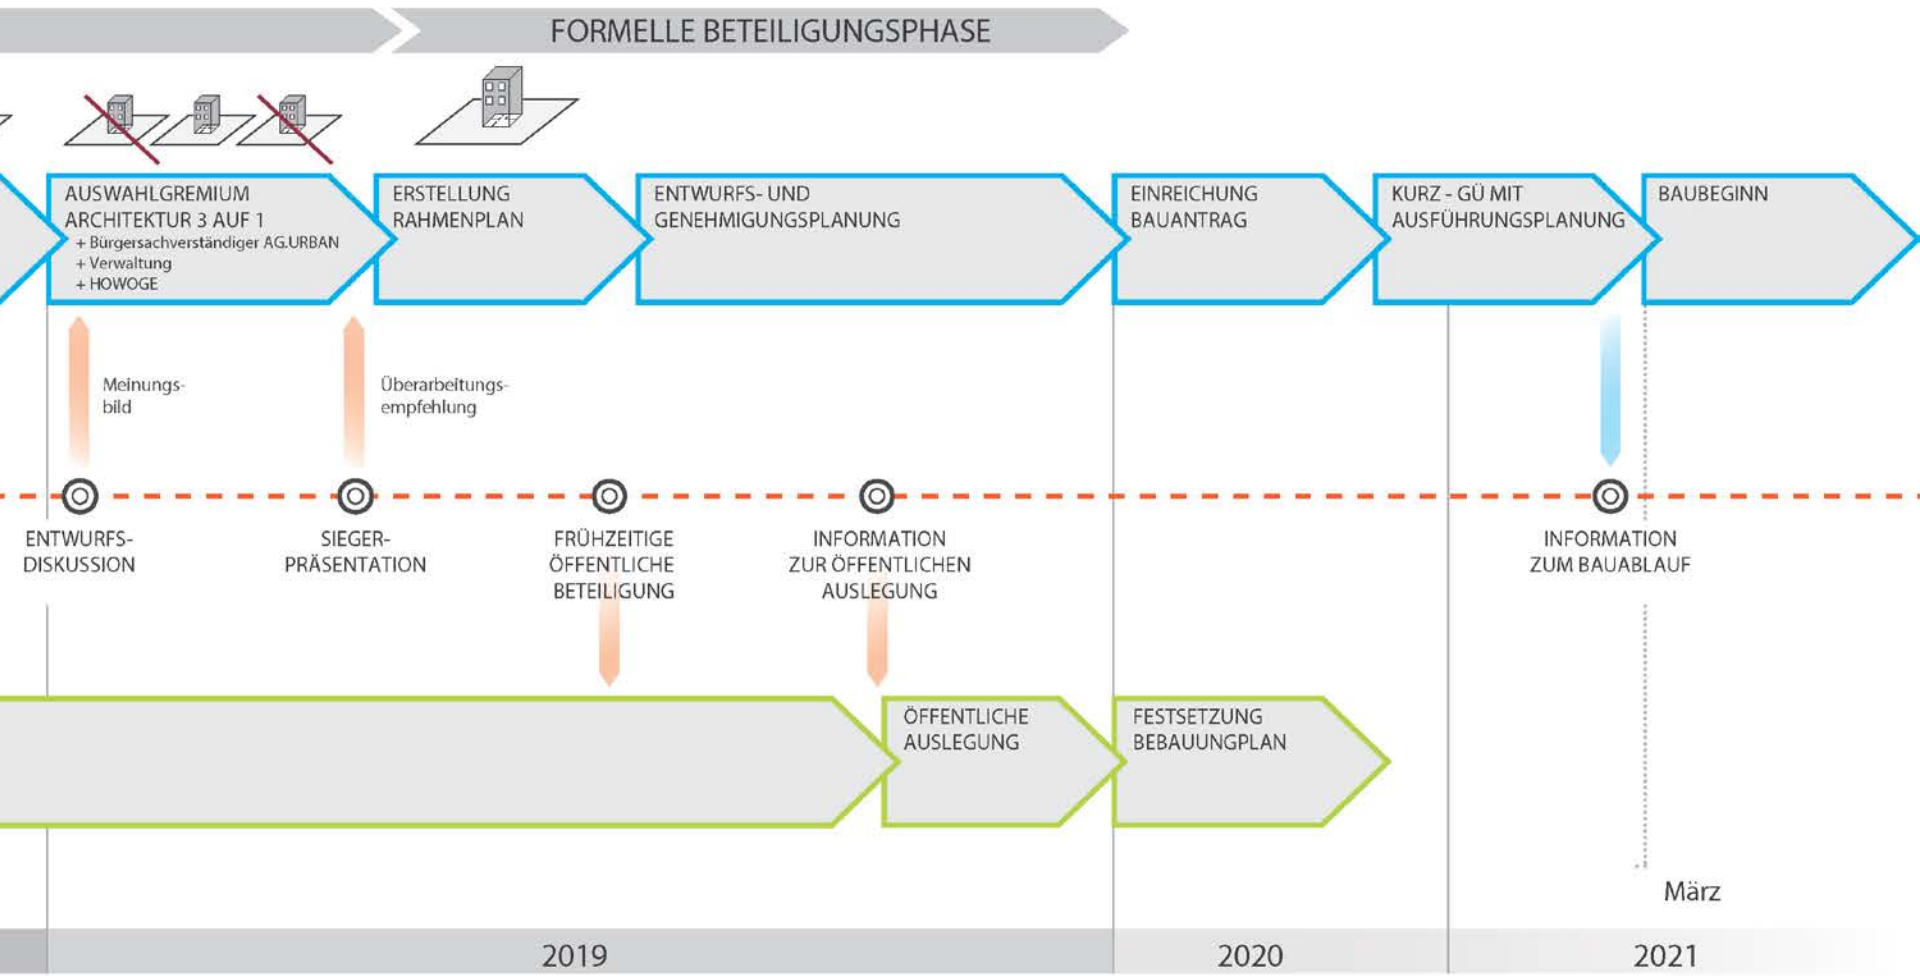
FORMELLE BETEILIGUNGSPHASE

AUSWAHLGREMIUM ARCHITEKTUR 3 AUF 1
+ Bürgersachverständiger AG.URBAN
+ Verwaltung
+ HOWOGE

ERSTELLUNG RAHMENPLAN

ENTWURFS- UND GENEHMIGUNGSPLANUNG

EINREICHUNG BAUANTRAG

KURZ - GÜ MIT AUSFÜHRUNGSPLANUNG

BAUBEGINN

Meinungsbild

Überarbeitungsempfehlung

ENTWURFS-DISKUSSION

SIEGER-PRÄSENTATION

FRÜHZEITIGE ÖFFENTLICHE BETEILIGUNG

INFORMATION ZUR ÖFFENTLICHEN AUSLEGUNG

INFORMATION ZUM BAUABLAUF

ÖFFENTLICHE AUSLEGUNG

FESTSETZUNG BEBAUUNGPLAN

März

2019

2020

2021